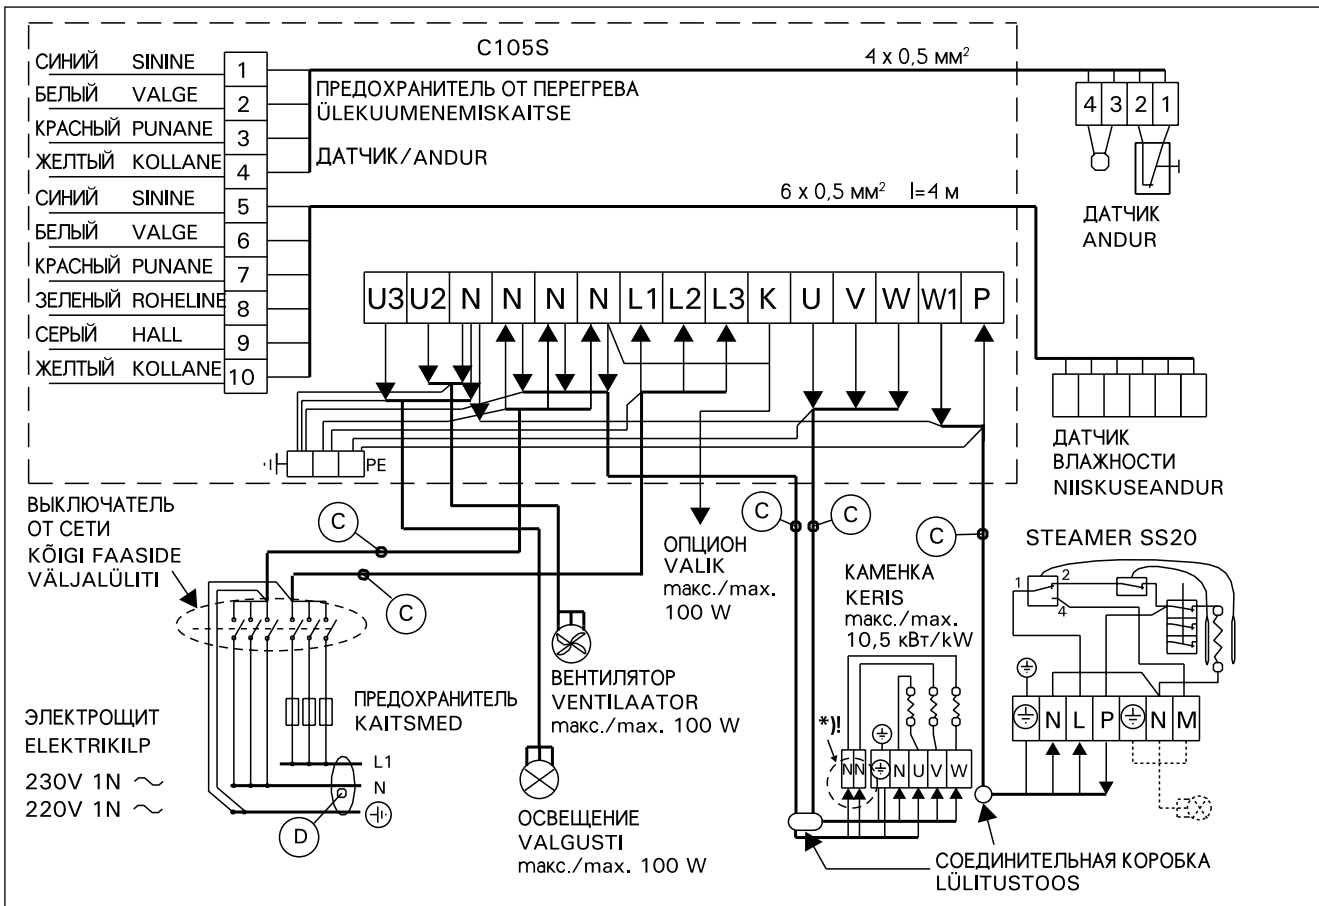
C105S

| | | |
|---|---|---|
| СИНИЙ | SININE | 1 |
| БЕЛЫЙ | VALGE | 2 |
| КРАСНЫЙ | PUNANE | 3 |
| ЖЕЛТЫЙ | KOLLANE | 4 |
| СИНИЙ | SININE | 5 |
| БЕЛЫЙ | VALGE | 6 |
| КРАСНЫЙ | PUNANE | 7 |
| ЗЕЛЕНЫЙ | ROHELINE | 8 |
| СЕРЫЙ | HALL | 9 |
| ЖЕЛТЫЙ | KOLLANE | 10 |

4 x 0,5 мм$^2$

ПРЕДОХРАНИТЕЛЬ ОТ ПЕРЕГРЕВА
ÜLEKUUMENEMISKAITSE

ДАТЧИК/ANDUR

4 3 2 1

ДАТЧИК
ANDUR

6 x 0,5 мм$^2$ l=4 м

U3 U2 N N N N L1 L2 L3 K U V W W1 P

PE

ДАТЧИК
ВЛАЖНОСТИ
NIISKUSEANDUR

ВЫКЛЮЧАТЕЛЬ
ОТ СЕТИ
KÕIGI FAASIDE
VÄLJALÜLITI

C

C

C

C

C

ОПЦИОН
VALIK
макс./max.
100 W

КАМЕНКА
KERIS
макс./max.
10,5 кВт/kW

STEAMER SS20

1 2 4

ПРЕДОХРАНИТЕЛЬ
KAITSMED

ВЕНТИЛЯТОР
VENTILAATOR
макс./max. 100 W

ЭЛЕКТРОЩИТ
ELEKTRIKILP
230V 1N ~
220V 1N ~

L1
N

D

*)!

N N N U V W

N L P N M

ОСВЕЩЕНИЕ
VALGUSTI
макс./max. 100 W

СОЕДИНИТЕЛЬНАЯ КОРОБКА
LÜLITUSTOOS